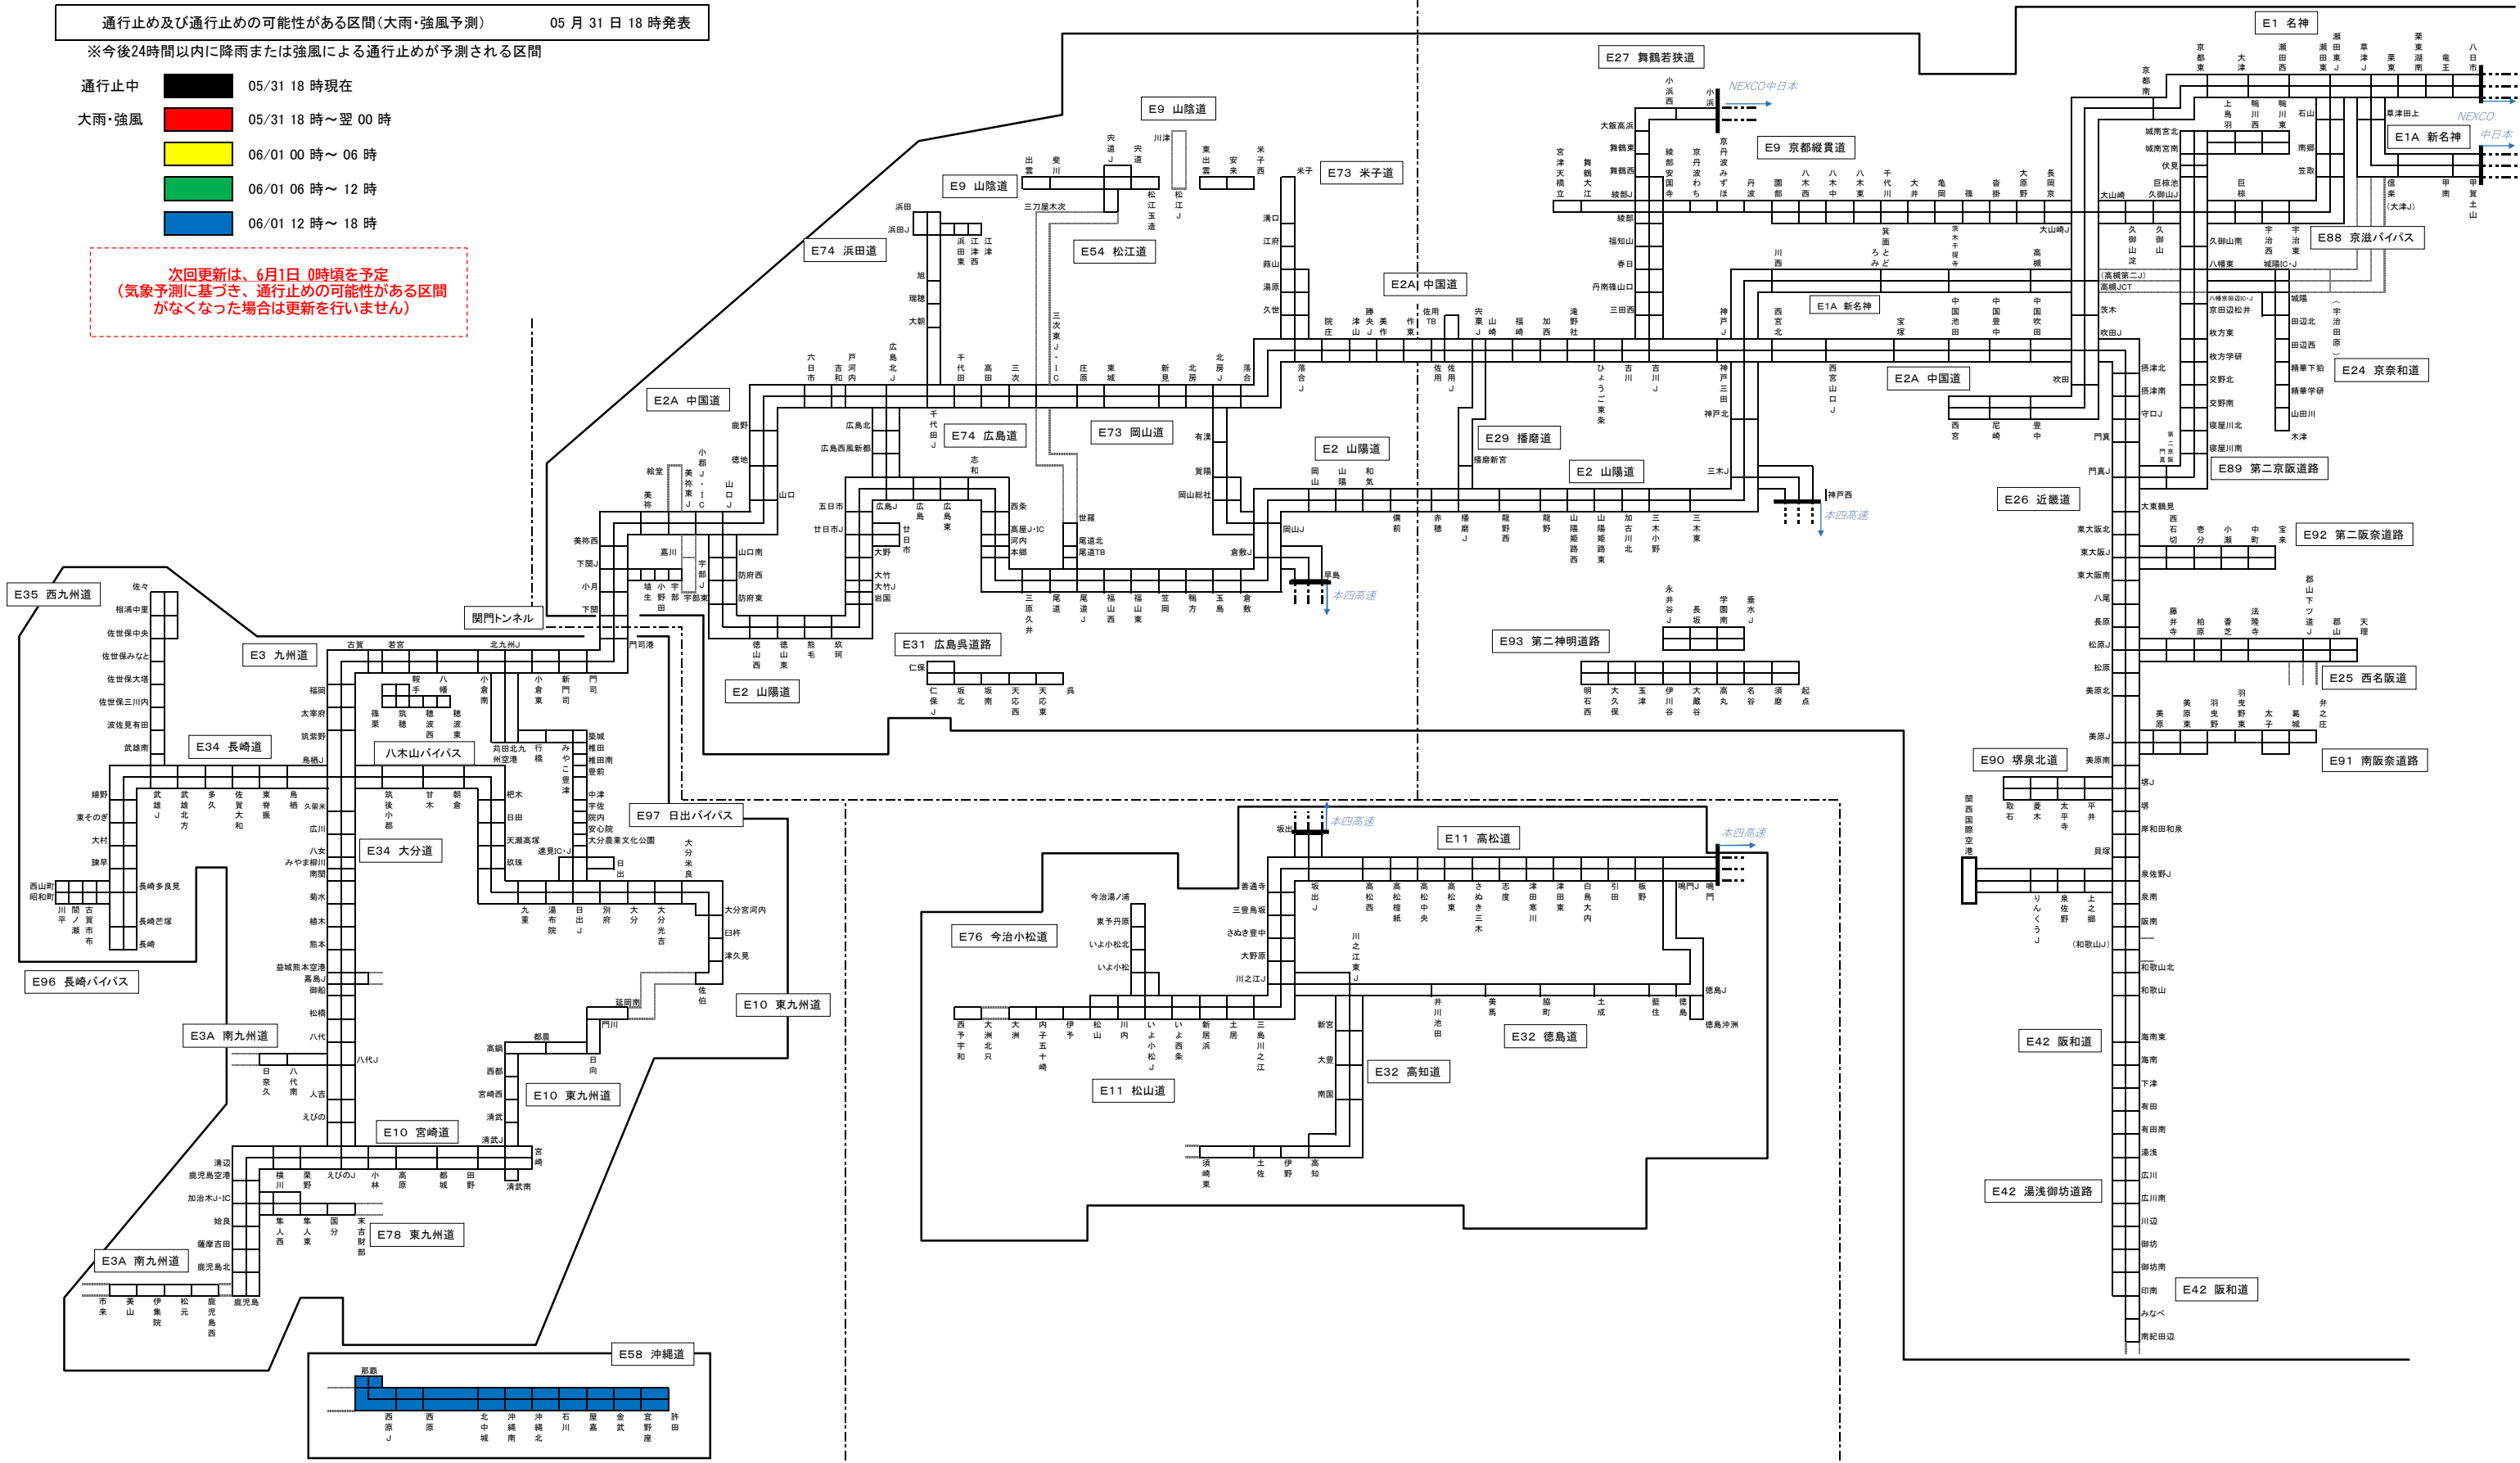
通行止め及び通行止めの可能性がある区間（大雨・強風予測）　05 月 31 日 18 時発表
※今後24時間以内に降雨または強風による通行止めが予測される区間

通行止中　05/31 18 時現在
大雨・強風　05/31 18 時～翌 00 時
06/01 00 時～ 06 時
06/01 06 時～ 12 時
06/01 12 時～ 18 時

次回更新は、6月1日 0時頃を予定
（気象予測に基づき、通行止めの可能性がある区間がなくなった場合は更新を行いません）

E1 名神
E1A 新名神
E2 山陽道
E2A 中国道
E3 九州道
E3A 南九州道
E9 山陰道
E9 京都縦貫道
E10 東九州道
E10 宮崎道
E11 高松道
E11 松山道
E24 京奈和道
E25 西名阪道
E26 近畿道
E27 舞鶴若狭道
E29 播磨道
E31 広島呉道路
E32 徳島道
E32 高知道
E34 長崎道
E34 大分道
E35 西九州道
E42 阪和道
E42 湯浅御坊道路
E54 松江道
E58 沖縄道
E73 米子道
E73 岡山道
E74 浜田道
E74 広島道
E76 今治小松道
E78 東九州道
E88 京滋バイパス
E89 第二京阪道路
E90 堺泉北道
E91 南阪奈道路
E92 第二阪奈道路
E93 第二神明道路
E96 長崎バイパス
E97 日出バイパス
八木山バイパス
関門トンネル
NEXCO中日本
本四高速